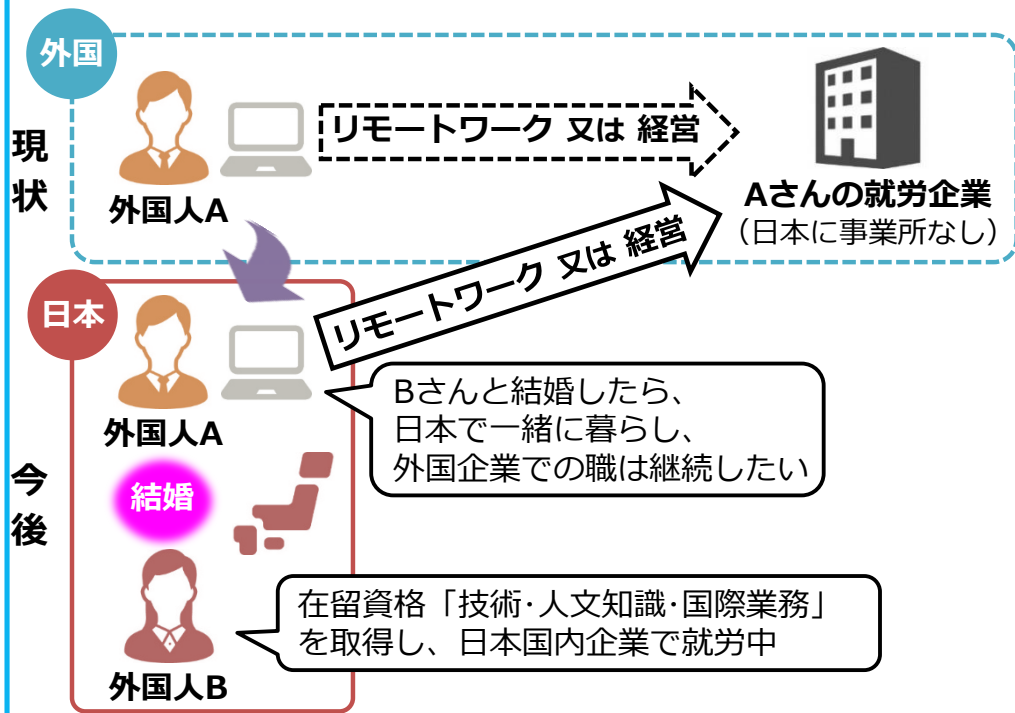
現状

外国

外国人A

リモートワーク 又は 経営

Aさんの就労企業
（日本に事業所なし）

リモートワーク 又は 経営

今後

日本

外国人A

Bさんと結婚したら、
日本で一緒に暮らし、
外国企業での職は継続したい

結婚

外国人B

在留資格「技術･人文知識･国際業務」
を取得し、日本国内企業で就労中